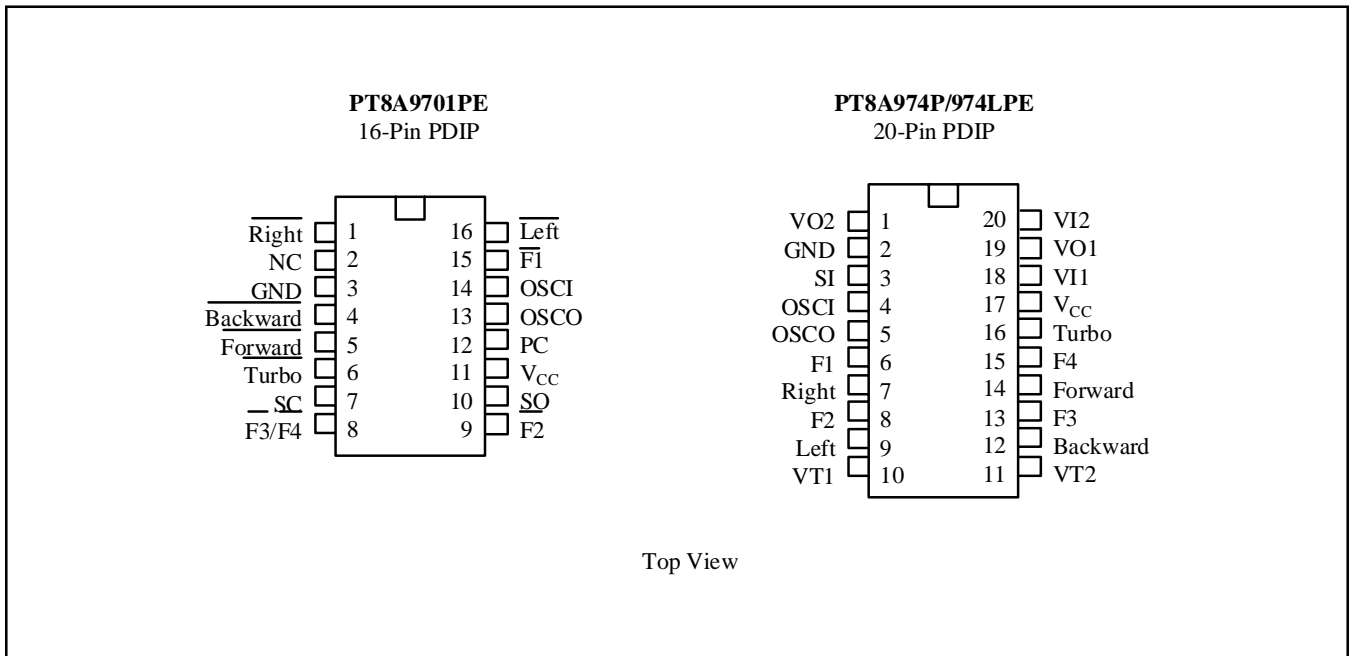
**PT8A9701PE**
16-Pin PDIP

| | | | |
|---|---|---|---|
| $\overline{\text{Right}}$ | 1 | 16 | $\overline{\text{Left}}$ |
| NC | 2 | 15 | $\overline{\text{F1}}$ |
| GND | 3 | 14 | OSCI |
| Backward | 4 | 13 | OSCO |
| Forward | 5 | 12 | PC |
| Turbo | 6 | 11 | $V_{CC}$ |
| SC | 7 | 10 | SO |
| F3/F4 | 8 | 9 | F2 |

**PT8A974P/974LPE**
20-Pin PDIP

| | | | |
|---|---|---|---|
| VO2 | 1 | 20 | VI2 |
| GND | 2 | 19 | VO1 |
| SI | 3 | 18 | VI1 |
| OSCI | 4 | 17 | $V_{CC}$ |
| OSCO | 5 | 16 | Turbo |
| F1 | 6 | 15 | F4 |
| Right | 7 | 14 | Forward |
| F2 | 8 | 13 | F3 |
| Left | 9 | 12 | Backward |
| VT1 | 10 | 11 | VT2 |

Top View